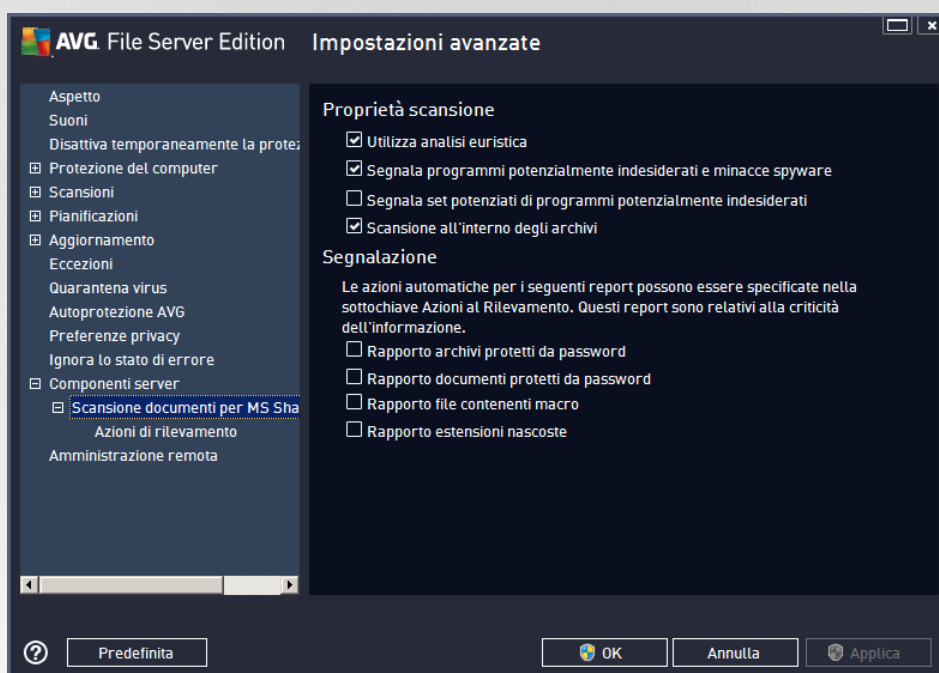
AVG. File Server Edition Impostazioni avanzate

Aspetto
Suoni
Disattiva temporaneamente la protez
⊞ Protezione del computer
⊞ Scansioni
⊞ Pianificazioni
⊞ Aggiornamento
Eccezioni
Quarantena virus
Autoprotezione AVG
Preferenze privacy
Ignora lo stato di errore
⊟ Componenti server
⊟ Scansione documenti per MS Sha
Azioni di rilevamento
Amministrazione remota

Proprietà scansione
☑ Utilizza analisi euristica
☑ Segnala programmi potenzialmente indesiderati e minacce spyware
☐ Segnala set potenziati di programmi potenzialmente indesiderati
☑ Scansione all'interno degli archivi

Segnalazione
Le azioni automatiche per i seguenti report possono essere specificate nella sottochiave Azioni al Rilevamento. Questi report sono relativi alla criticità dell'informazione.
☐ Rapporto archivi protetti da password
☐ Rapporto documenti protetti da password
☐ Rapporto file contenenti macro
☐ Rapporto estensioni nascoste

Predefinita
OK
Annulla
Applica